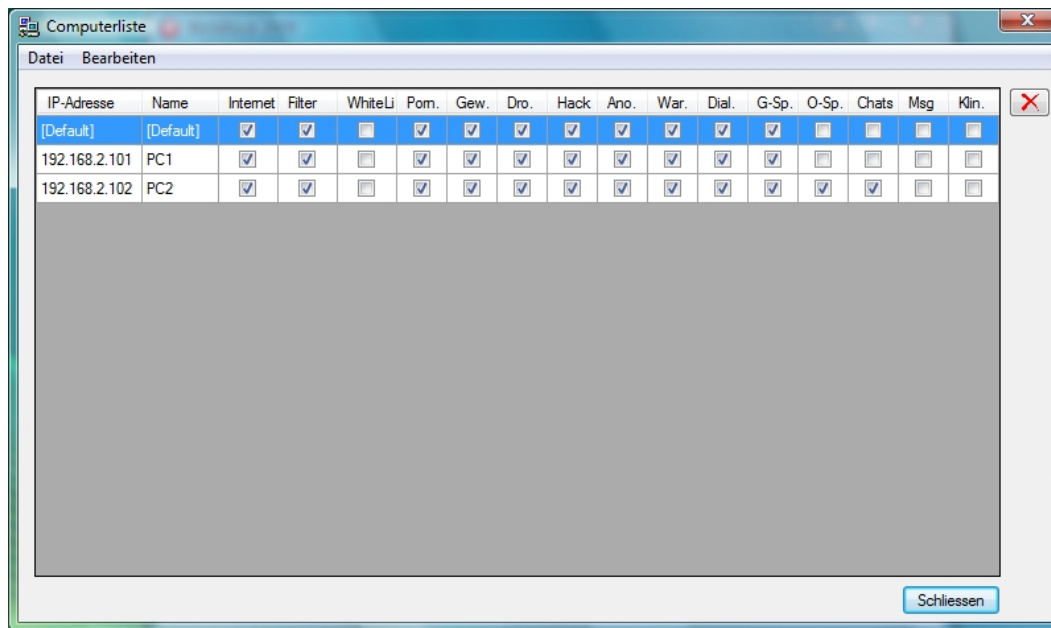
Computerliste

Datei Bearbeiten

| IP-Adresse | Name | Internet | Filter | WhiteLi | Porn. | Gew. | Dro. | Hack | Ano. | War. | Dial. | G-Sp. | O-Sp. | Chats | Msg | Klin. |
|---|---|---|---|---|---|---|---|---|---|---|---|---|---|---|---|---|
| [Default] | [Default] | ☑ | ☑ | ☐ | ☑ | ☑ | ☑ | ☑ | ☑ | ☑ | ☑ | ☑ | ☐ | ☐ | ☐ | ☐ |
| 192.168.2.101 | PC1 | ☑ | ☑ | ☐ | ☑ | ☑ | ☑ | ☑ | ☑ | ☑ | ☑ | ☑ | ☐ | ☐ | ☐ | ☐ |
| 192.168.2.102 | PC2 | ☑ | ☑ | ☐ | ☑ | ☑ | ☑ | ☑ | ☑ | ☑ | ☑ | ☑ | ☑ | ☑ | ☐ | ☐ |

Schliessen